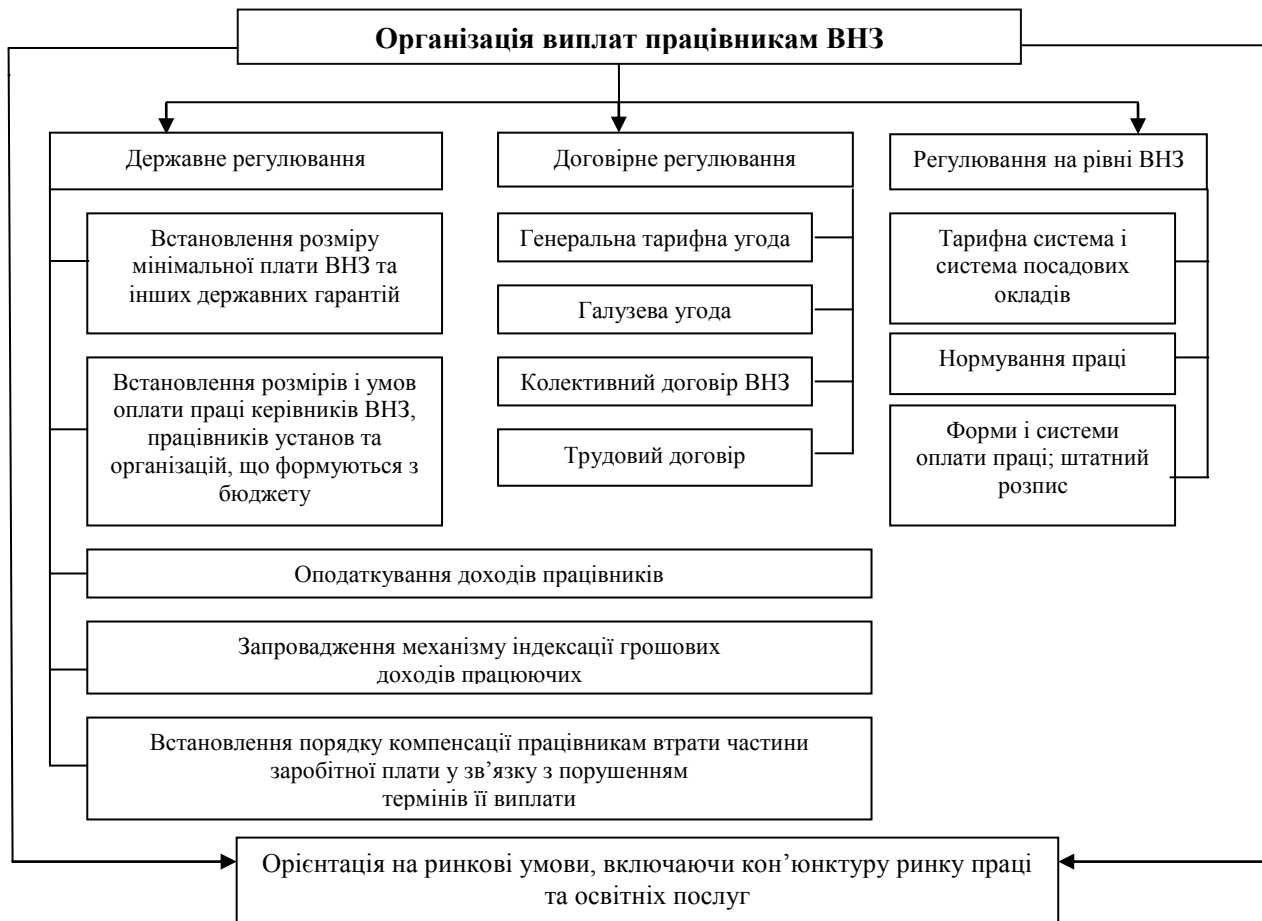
Організація виплат працівникам ВНЗ

Державне регулювання

Встановлення розміру мінімальної плати ВНЗ та інших державних гарантій

Встановлення розмірів і умов оплати праці керівників ВНЗ, працівників установ та організацій, що формуються з бюджету

Договірне регулювання

Генеральна тарифна угода

Галузева угода

Колективний договір ВНЗ

Трудовий договір

Регулювання на рівні ВНЗ

Тарифна система і система посадових окладів

Нормування праці

Форми і системи оплати праці; штатний розпис

Оподаткування доходів працівників

Запровадження механізму індексації грошових доходів працюючих

Встановлення порядку компенсації працівникам втрати частини заробітної плати у зв'язку з порушенням термінів її виплати

Орієнтація на ринкові умови, включаючи кон'юнктуру ринку праці та освітніх послуг